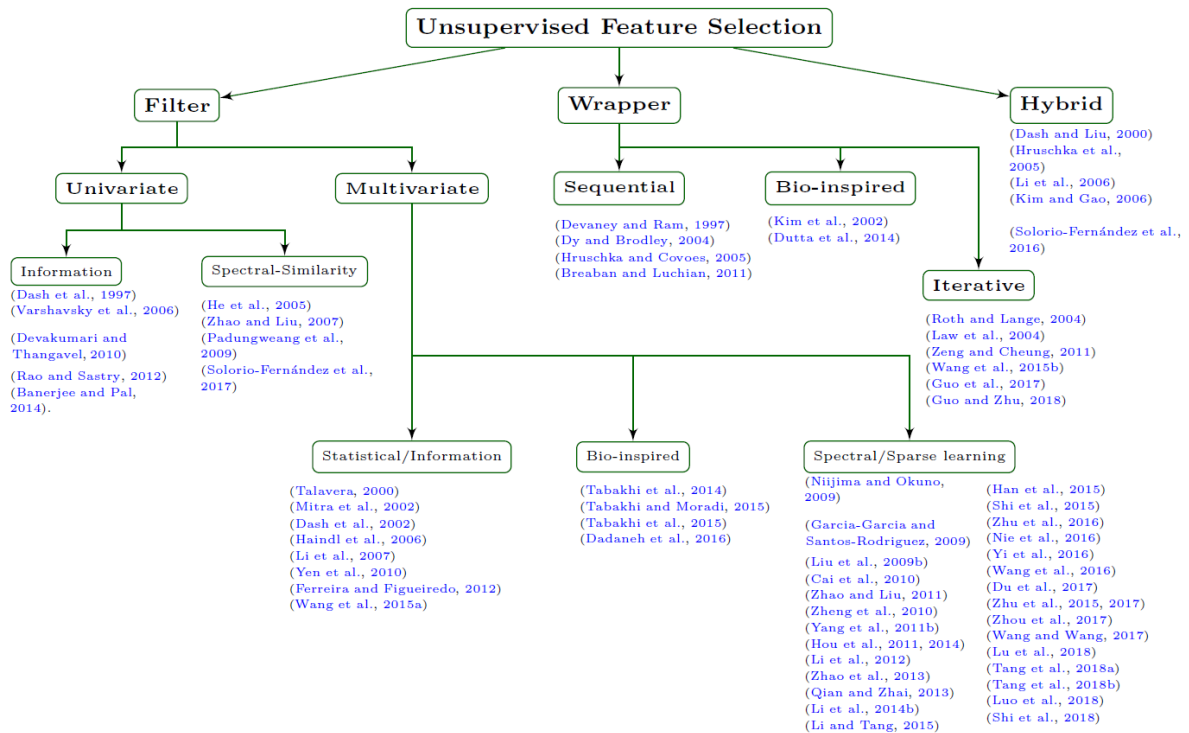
Unsupervised Feature Selection

Filter

Wrapper

Hybrid

(Dash and Liu, 2000)
(Hruschka et al., 2005)
(Li et al., 2006)
(Kim and Gao, 2006)

(Solorio-Fernández et al., 2016)

Univariate

Multivariate

Sequential

(Devaney and Ram, 1997)
(Dy and Brodley, 2004)
(Hruschka and Covoes, 2005)
(Breaban and Luchian, 2011)

Bio-inspired

(Kim et al., 2002)
(Dutta et al., 2014)

Information

(Dash et al., 1997)
(Varshavsky et al., 2006)

(Devakumari and Thangavel, 2010)

(Rao and Sastry, 2012)
(Banerjee and Pal, 2014).

Spectral-Similarity

(He et al., 2005)
(Zhao and Liu, 2007)
(Padungweang et al., 2009)
(Solorio-Fernández et al., 2017)

Iterative

(Roth and Lange, 2004)
(Law et al., 2004)
(Zeng and Cheung, 2011)
(Wang et al., 2015b)
(Guo et al., 2017)
(Guo and Zhu, 2018)

Statistical/Information

(Talavera, 2000)
(Mitra et al., 2002)
(Dash et al., 2002)
(Haindl et al., 2006)
(Li et al., 2007)
(Yen et al., 2010)
(Ferreira and Figueiredo, 2012)
(Wang et al., 2015a)

Bio-inspired

(Tabakhi et al., 2014)
(Tabakhi and Moradi, 2015)
(Tabakhi et al., 2015)
(Dadaneh et al., 2016)

Spectral/Sparse learning

(Niijima and Okuno, 2009)

(Garcia-Garcia and Santos-Rodriguez, 2009)

(Liu et al., 2009b)
(Cai et al., 2010)
(Zhao and Liu, 2011)
(Zheng et al., 2010)
(Yang et al., 2011b)
(Hou et al., 2011, 2014)
(Li et al., 2012)
(Zhao et al., 2013)
(Qian and Zhai, 2013)
(Li et al., 2014b)
(Li and Tang, 2015)

(Han et al., 2015)
(Shi et al., 2015)
(Zhu et al., 2016)
(Nie et al., 2016)
(Yi et al., 2016)
(Wang et al., 2016)
(Du et al., 2017)
(Zhu et al., 2015, 2017)
(Zhou et al., 2017)
(Wang and Wang, 2017)
(Lu et al., 2018)
(Tang et al., 2018a)
(Tang et al., 2018b)
(Luo et al., 2018)
(Shi et al., 2018)